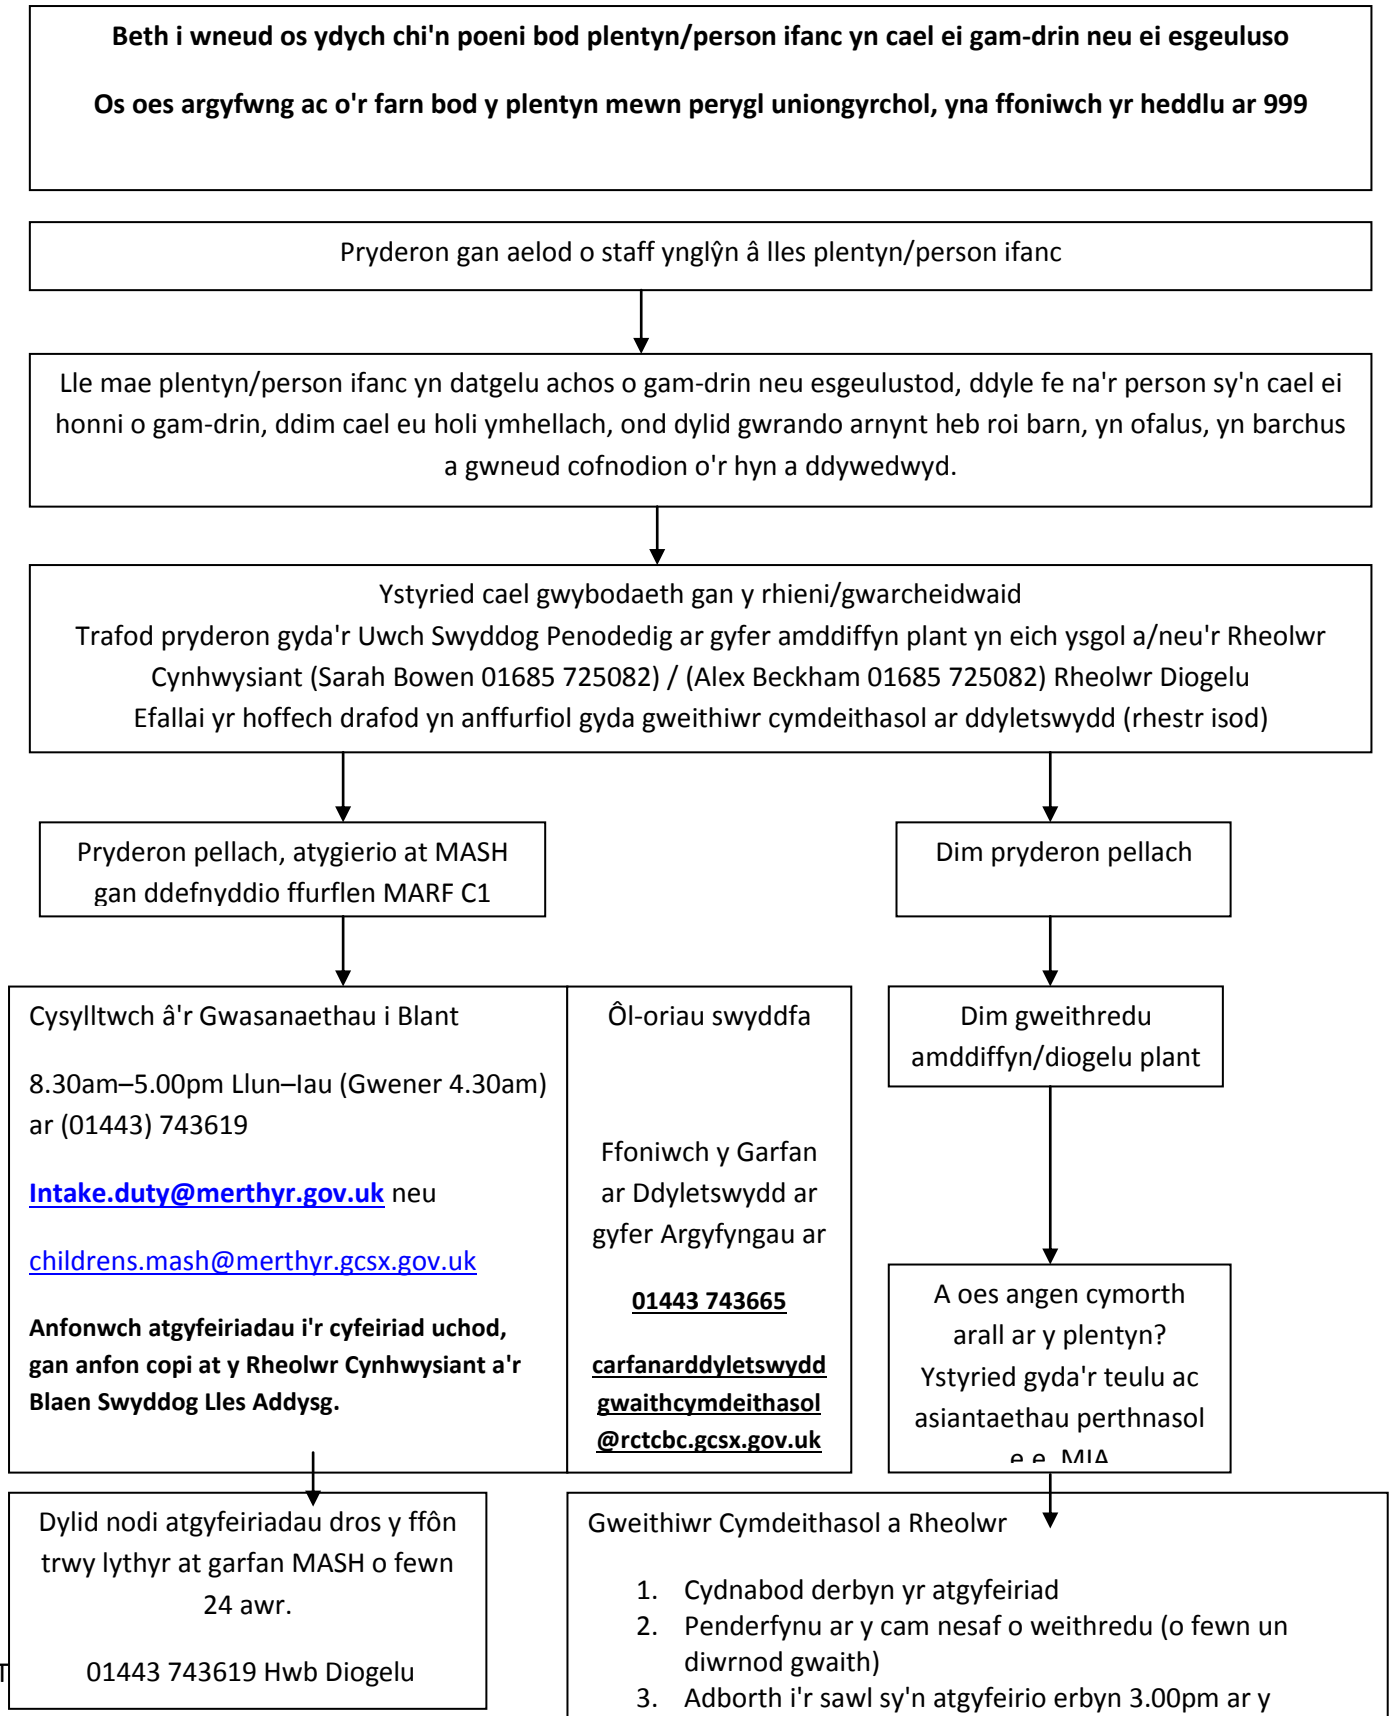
**Beth i wneud os ydych chi'n poeni bod plentyn/person ifanc yn cael ei gam-drin neu ei esgeuluso**

**Os oes argyfwng ac o'r farn bod y plentyn mewn perygl uniongyrchol, yna ffoniwch yr heddlu ar 999**

Pryderon gan aelod o staff ynglŷn â lles plentyn/person ifanc

Lle mae plentyn/person ifanc yn datgelu achos o gam-drin neu esgeulustod, ddyle fe na'r person sy'n cael ei honni o gam-drin, ddim cael eu holi ymhellach, ond dylid gwrando arnynt heb roi barn, yn ofalus, yn barchus a gwneud cofnodion o'r hyn a ddywedwyd.

Ystyried cael gwybodaeth gan y rhieni/gwarcheidwaid
Trafod pryderon gyda'r Uwch Swyddog Penodedig ar gyfer amddiffyn plant yn eich ysgol a/neu'r Rheolwr Cynhwysiant (Sarah Bowen 01685 725082) / (Alex Beckham 01685 725082) Rheolwr Diogelu
Efallai yr hoffech drafod yn anffurfiol gyda gweithiwr cymdeithasol ar ddyletswydd (rhestr isod)

Pryderon pellach, atygierio at MASH gan ddefnyddio ffurflen MARF C1

Dim pryderon pellach

Cysylltwch â'r Gwasanaethau i Blant

8.30am–5.00pm Llun–Iau (Gwener 4.30am) ar (01443) 743619

**Intake.duty@merthyr.gov.uk** neu

childrens.mash@merthyr.gcsx.gov.uk

**Anfonwch atgyfeiriadau i'r cyfeiriad uchod, gan anfon copi at y Rheolwr Cynhwysiant a'r Blaen Swyddog Lles Addysg.**

Ôl-oriau swyddfa

Ffoniwch y Garfan ar Ddyletswydd ar gyfer Argyfyngau ar

**01443 743665**

**carfanarddyletswydd gwaithcymdeithasol @rctcbc.gcsx.gov.uk**

Dim gweithredu amddiffyn/diogelu plant

A oes angen cymorth arall ar y plentyn? Ystyried gyda'r teulu ac asiantaethau perthnasol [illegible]

Dylid nodi atgyfeiriadau dros y ffôn trwy lythyr at garfan MASH o fewn 24 awr.

01443 743619 Hwb Diogelu

Gweithiwr Cymdeithasol a Rheolwr

1. Cydnabod derbyn yr atgyfeiriad
2. Penderfynu ar y cam nesaf o weithredu (o fewn un diwrnod gwaith)
3. Adborth i'r sawl sy'n atgyfeirio erbyn 3.00pm ar y